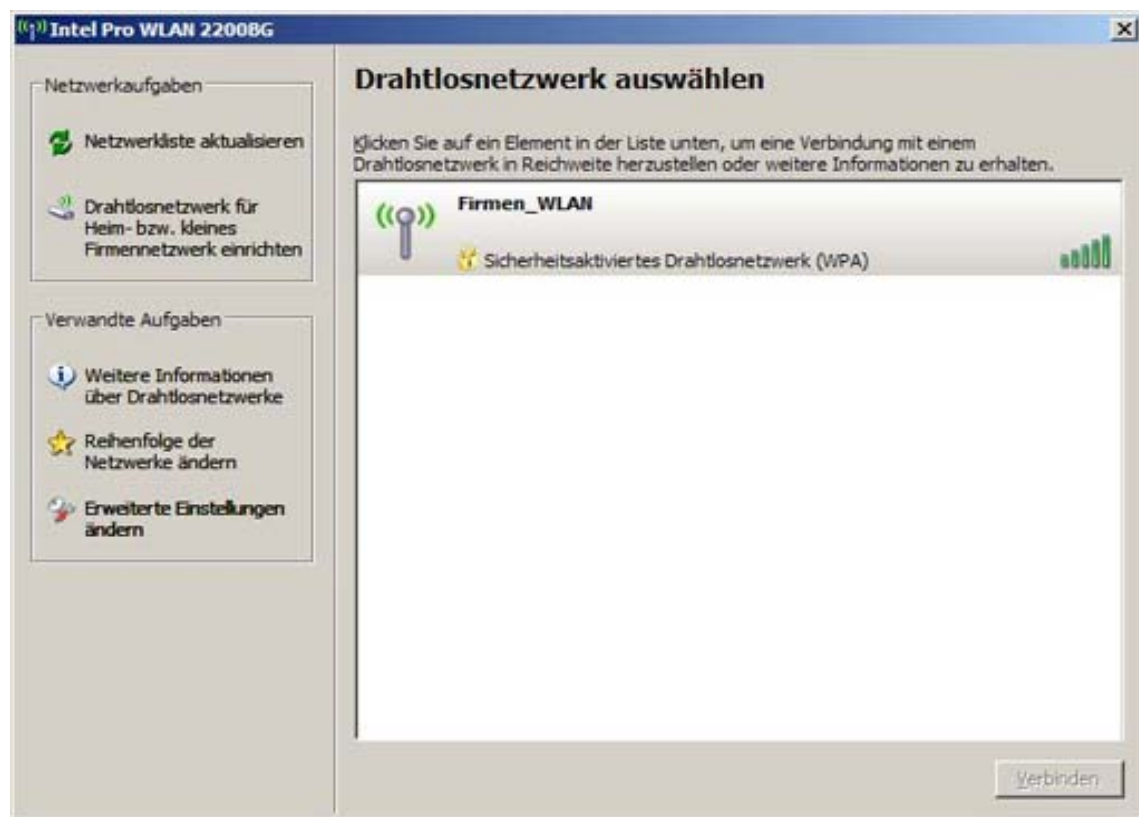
Intel Pro WLAN 2200BG

Netzwerkaufgaben

Netzwerkliste aktualisieren

Drahtlosnetzwerk für Heim- bzw. kleines Firmennetzwerk einrichten

Verwandte Aufgaben

Weitere Informationen über Drahtlosnetzwerke

Reihenfolge der Netzwerke ändern

Erweiterte Einstellungen ändern

Drahtlosnetzwerk auswählen

Klicken Sie auf ein Element in der Liste unten, um eine Verbindung mit einem Drahtlosnetzwerk in Reichweite herzustellen oder weitere Informationen zu erhalten.

Firmen_WLAN

Sicherheitsaktiviertes Drahtlosnetzwerk (WPA)

Verbinden